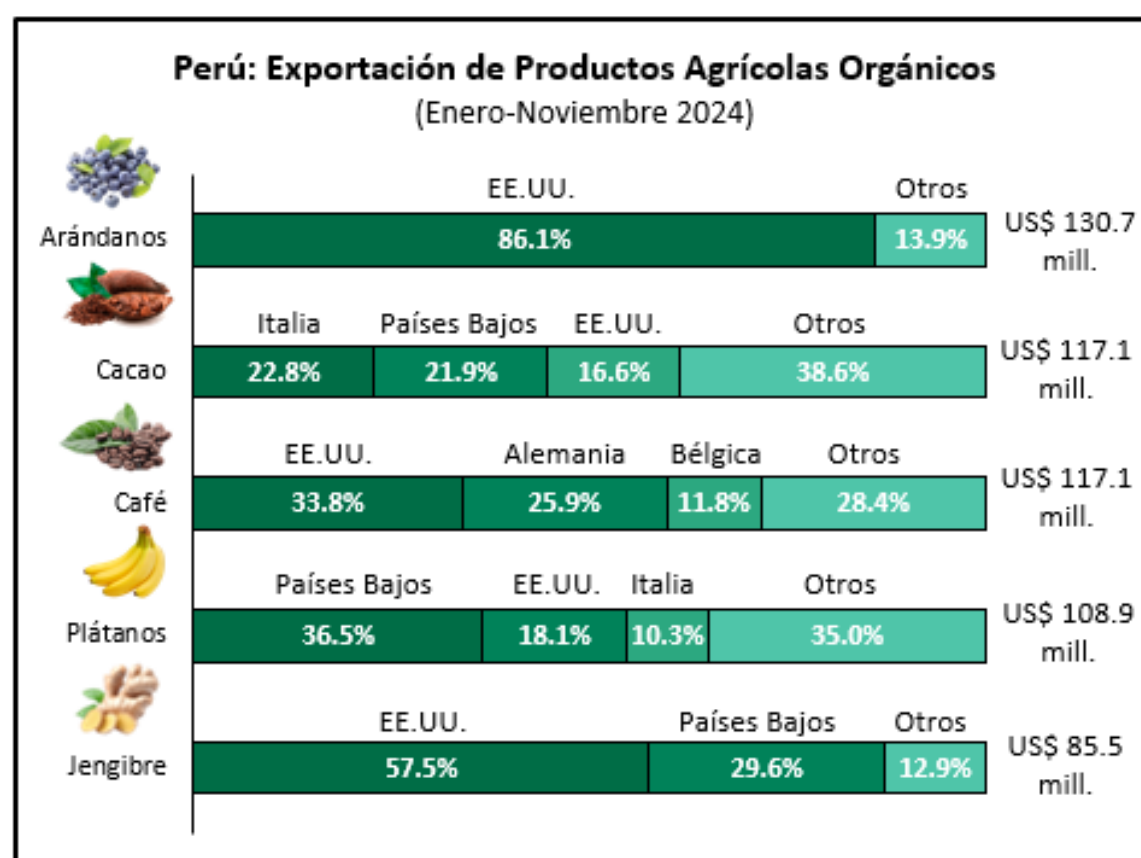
Perú: Exportación de Productos Agrícolas Orgánicos
(Enero-Noviembre 2024)

Arándanos
EE.UU. 86.1%
Otros 13.9%
US$ 130.7 mill.

Cacao
Italia 22.8%
Países Bajos 21.9%
EE.UU. 16.6%
Otros 38.6%
US$ 117.1 mill.

Café
EE.UU. 33.8%
Alemania 25.9%
Bélgica 11.8%
Otros 28.4%
US$ 117.1 mill.

Plátanos
Países Bajos 36.5%
EE.UU. 18.1%
Italia 10.3%
Otros 35.0%
US$ 108.9 mill.

Jengibre
EE.UU. 57.5%
Países Bajos 29.6%
Otros 12.9%
US$ 85.5 mill.